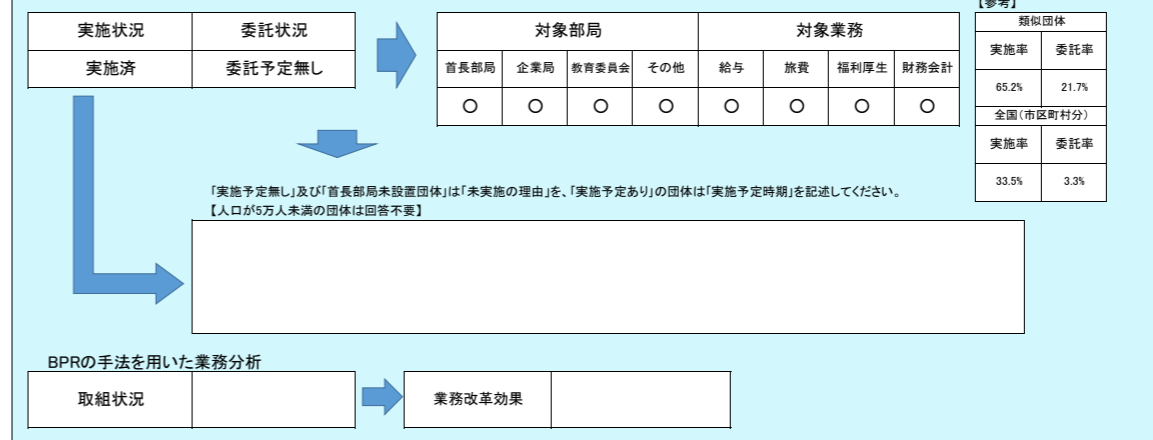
| 実施状況 | 委託状況 |
|---|---|
| 実施済 | 委託予定無し |

| 対象部局 | | | | 対象業務 | | | |
|---|---|---|---|---|---|---|---|
| 首長部局 | 企業局 | 教育委員会 | その他 | 給与 | 旅費 | 福利厚生 | 財務会計 |
| 〇 | 〇 | 〇 | 〇 | 〇 | 〇 | 〇 | 〇 |

【参考】

| 類似団体 | |
|---|---|
| 実施率 | 委託率 |
| 65.2% | 21.7% |
| 全国（市区町村分） | |
| 実施率 | 委託率 |
| 33.5% | 3.3% |

「実施予定無し」及び「首長部局未設置団体」は「未実施の理由」を、「実施予定あり」の団体は「実施予定時期」を記述してください。
【人口が5万人未満の団体は回答不要】

BPRの手法を用いた業務分析

| 取組状況 | |
|---|---|

| 業務改革効果 | |
|---|---|